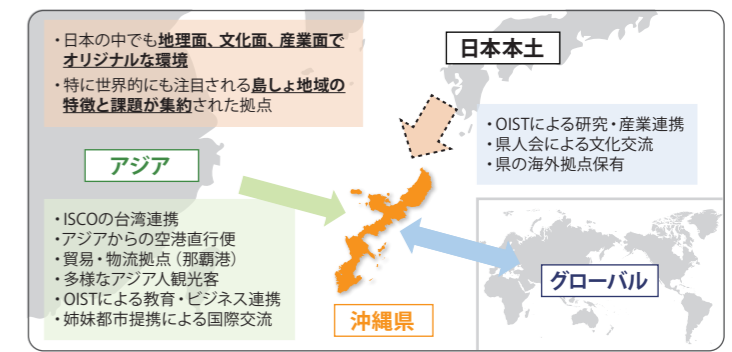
・日本の中でも地理面、文化面、産業面でオリジナルな環境
・特に世界的にも注目される島しょ地域の特徴と課題が集約された拠点

日本本土

・OISTによる研究・産業連携
・県人会による文化交流
・県の海外拠点保有

アジア

・ISCOの台湾連携
・アジアからの空港直行便
・貿易・物流拠点（那覇港）
・多様なアジア人観光客
・OISTによる教育・ビジネス連携
・姉妹都市提携による国際交流

グローバル

沖縄県